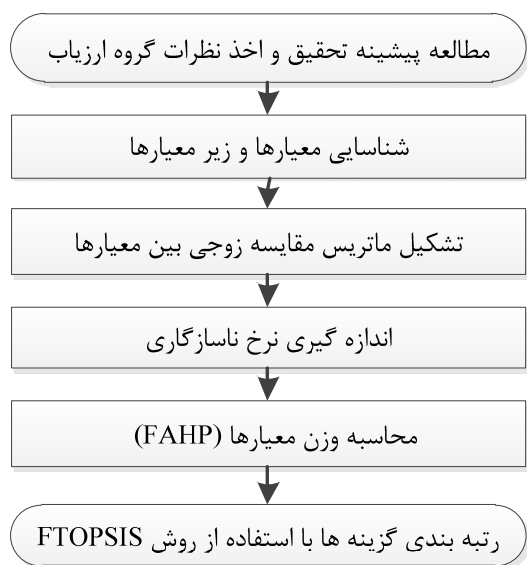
مطالعه پیشینه تحقیق و اخذ نظرات گروه ارزیاب

شناسایی معیارها و زیر معیارها

تشکیل ماتریس مقایسه زوجی بین معیارها

اندازه گیری نرخ ناسازگاری

محاسبه وزن معیارها (FAHP)

رتبه بندی گزینه ها با استفاده از روش FTOPSIS